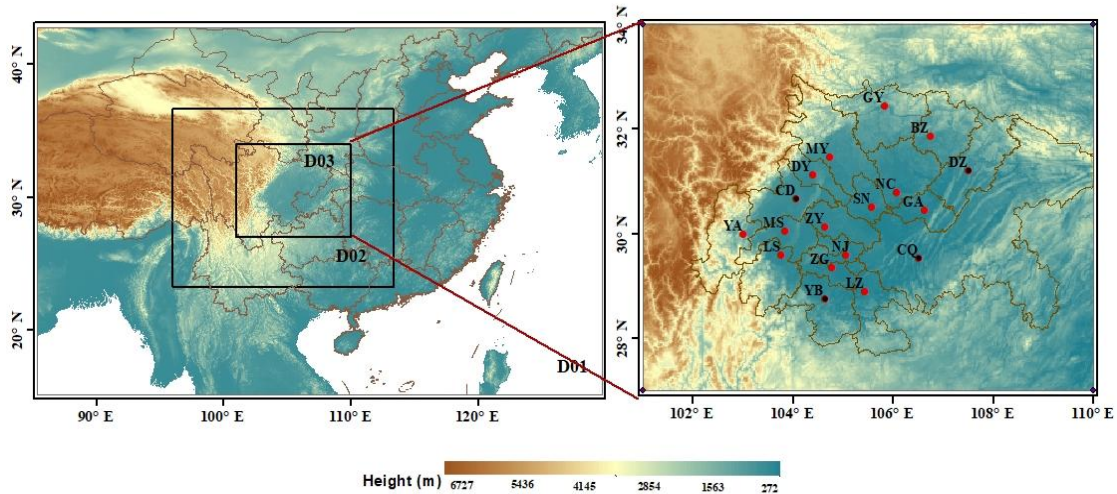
40° N
30° N
20° N
90° E
100° E
110° E
120° E
D03
D02
D01
34° N
32° N
30° N
28° N
102° E
104° E
106° E
108° E
110° E
GY
BZ
MY
DY
DZ
NC
CD
SN
GA
ZY
YA
MS
LS
NJ
CQ
ZG
LZ
YB
Height (m)
6727
5436
4145
2854
1563
272